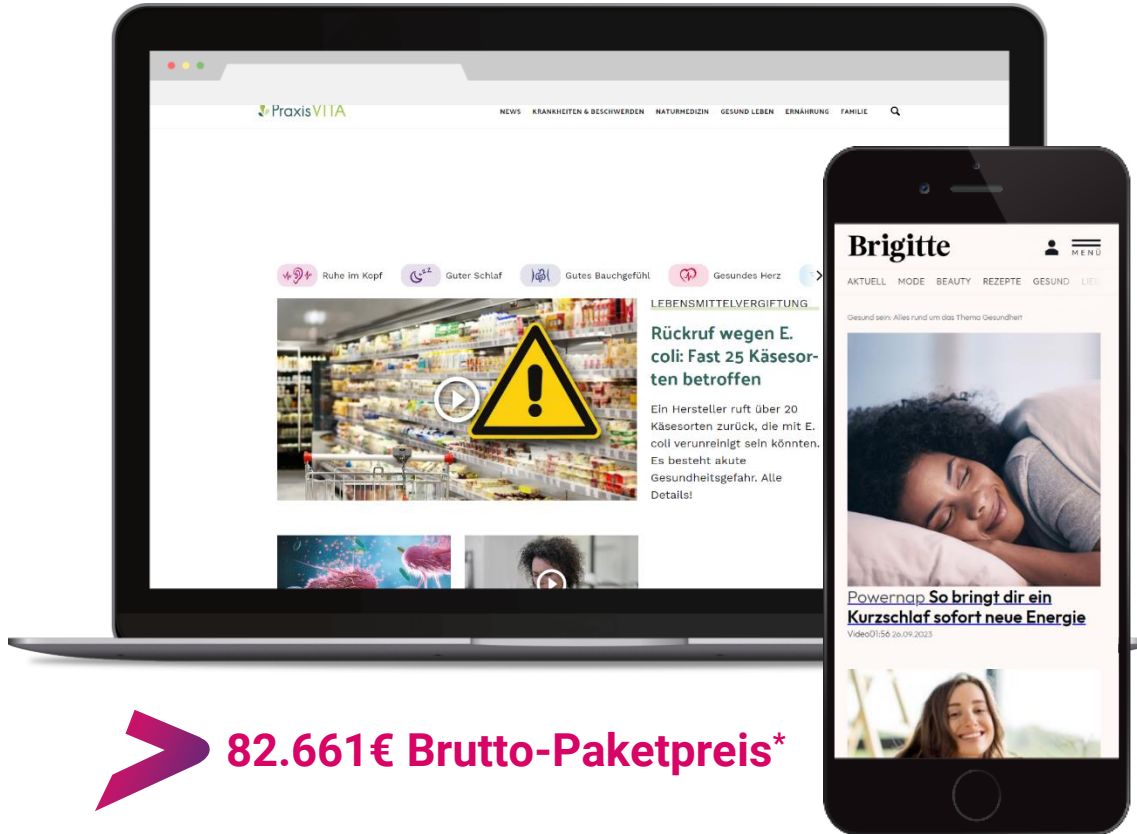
PraxisVITA

NEWS KRANKHEITEN & BESCHWERDEN NATURMEDIZIN GESUND LEBEN ERNÄHRUNG FAMILIE

Ruhe im Kopf Guter Schlaf Gutes Bauchgefühl Gesundes Herz

LEBENSMITTELVERGIFTUNG

Rückruf wegen E. coli: Fast 25 Käsesorten betroffen

Ein Hersteller ruft über 20 Käsesorten zurück, die mit E. coli verunreinigt sein könnten. Es besteht akute Gesundheitsgefahr. Alle Details!

Brigitte

MENÜ

AKTUELL MODE BEAUTY REZEPTE GESUND LIE

Gesund sein: Alles rund um das Thema Gesundheit

Powernap So bringt dir ein Kurzschlaf sofort neue Energie

Video 01:56 26.09.2023

82.661€ Brutto-Paketpreis*